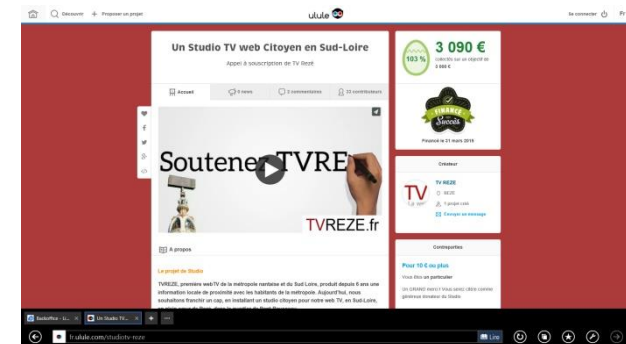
Découvrir + Proposer un projet

ulule

Se connecter Fr

Un Studio TV web Citoyen en Sud-Loire

Appel à souscription de TV Rezé

Accueil

0 news

3 commentaires

33 contributeurs

Soutenez TVREZE

TVREZE.fr

À propos

Le projet de Studio

TVREZE, première webTV de la métropole nantaise et du Sud Loire, produit depuis 6 ans une information locale de proximité avec les habitants de la métropole. Aujourd'hui, nous souhaitons franchir un cap, en installant un studio citoyen pour notre web TV, en Sud-Loire,

103 %

3 090 €

collectés sur un objectif de 3 000 €

FINANCÉ Succès

Financé le 21 mars 2016

Créateur

TV REZE

REZE

4 projet créé

Envoyer un message

Contreparties

Pour 10 € ou plus

Vous êtes un particulier

Un GRAND MERCI! Vous serez cités comme généreux donateur du Studio

fr.ulule.com/studiotv-reze

Lire